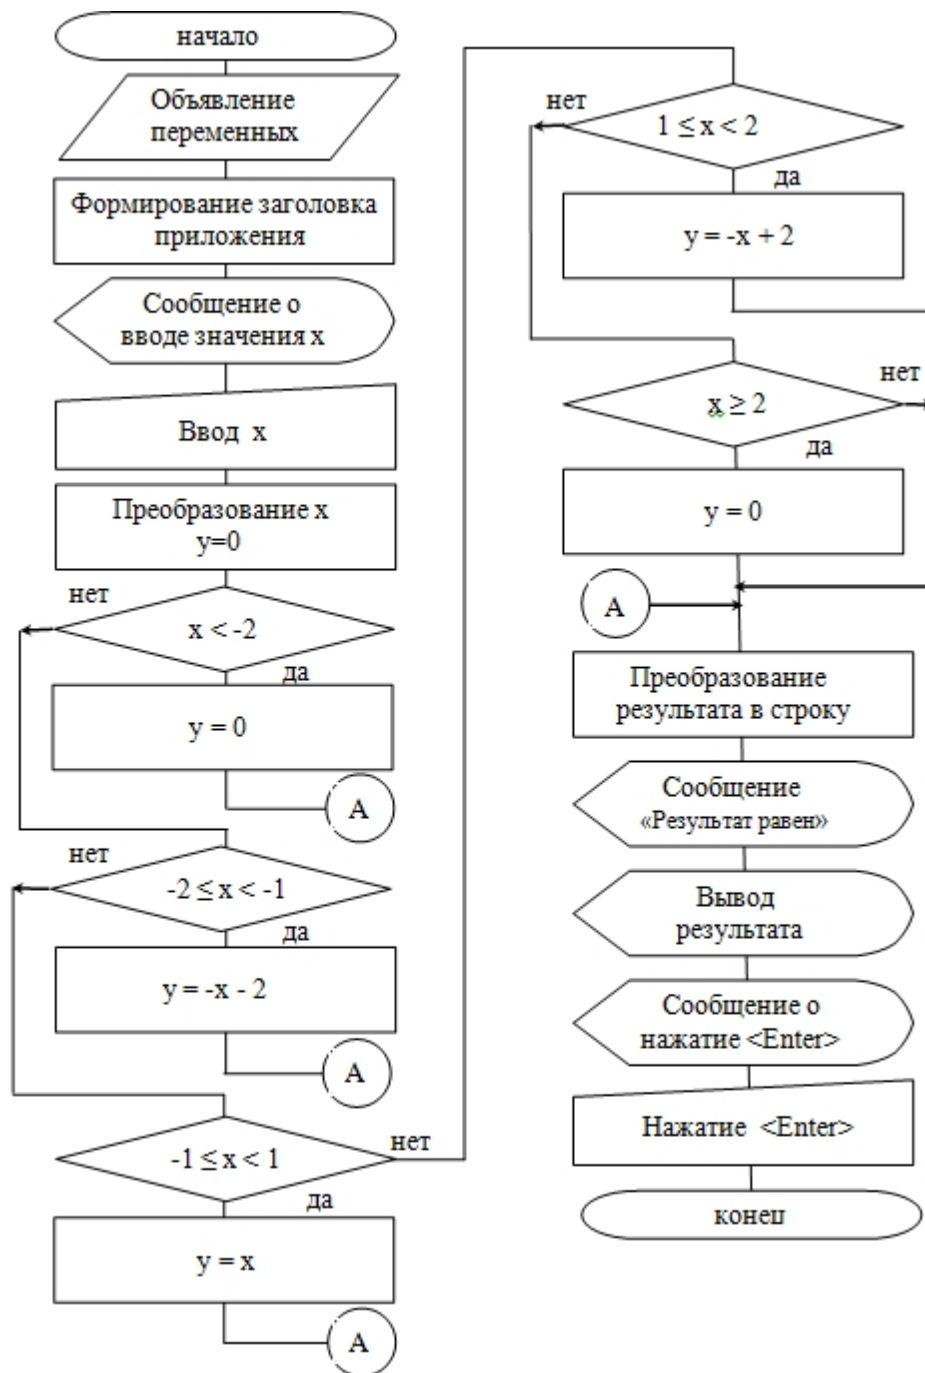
начало

Объявление переменных

Формирование заголовка приложения

Сообщение о вводе значения x

Ввод x

Преобразование x
y=0

нет

$x < -2$

да

$y = 0$

A

нет

$-2 \leq x < -1$

да

$y = -x - 2$

A

$-1 \leq x < 1$

нет

да

$y = x$

A

нет

$1 \leq x < 2$

да

$y = -x + 2$

нет

$x \geq 2$

да

$y = 0$

A

Преобразование результата в строку

Сообщение «Результат равен»

Вывод результата

Сообщение о нажатие <Enter>

Нажатие <Enter>

конец